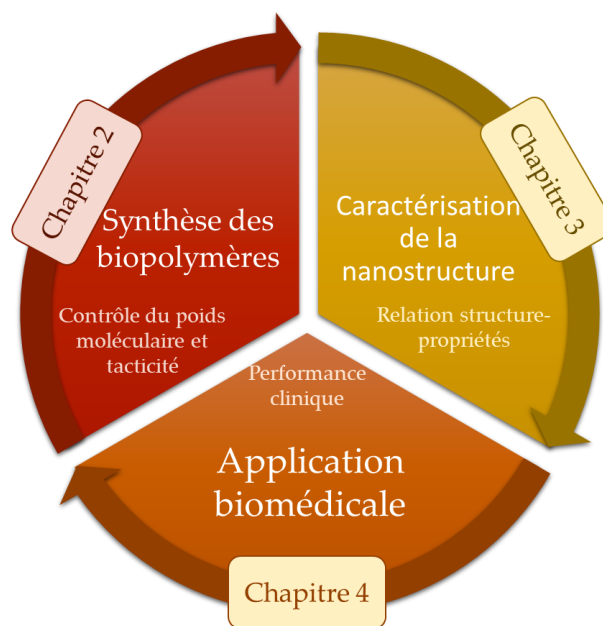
Chapitre 2

Synthèse des biopolymères

Contrôle du poids moléculaire et tacticité

Chapitre 3

Caractérisation de la nanostructure

Relation structure-propriétés

Performance clinique

Application biomédicale

Chapitre 4